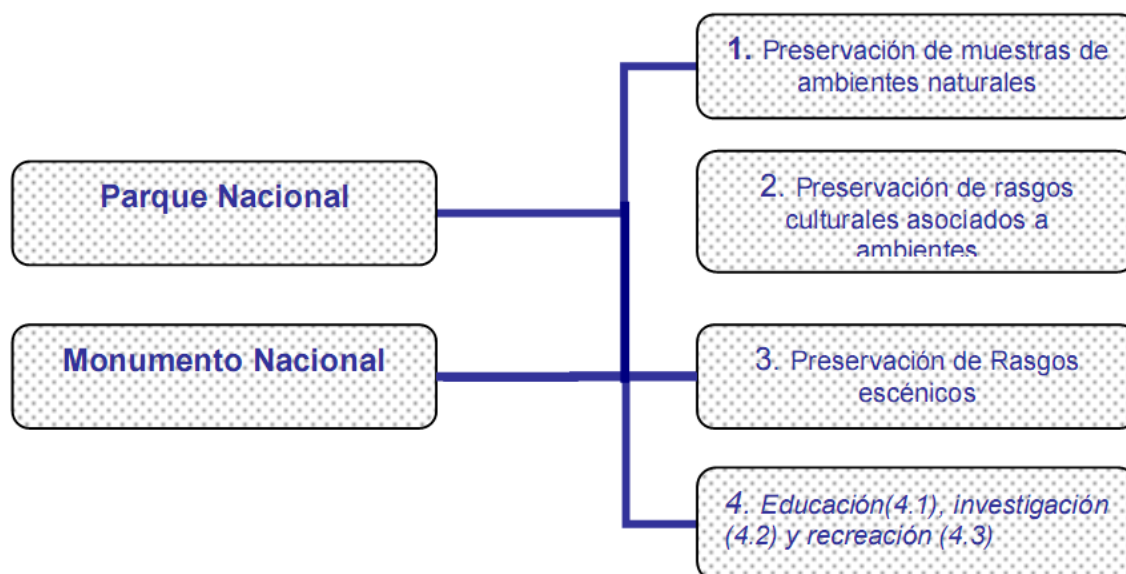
Parque Nacional

Monumento Nacional

1. Preservación de muestras de ambientes naturales

2. Preservación de rasgos culturales asociados a ambientes

3. Preservación de Rasgos escénicos

4. Educación(4.1), investigación (4.2) y recreación (4.3)